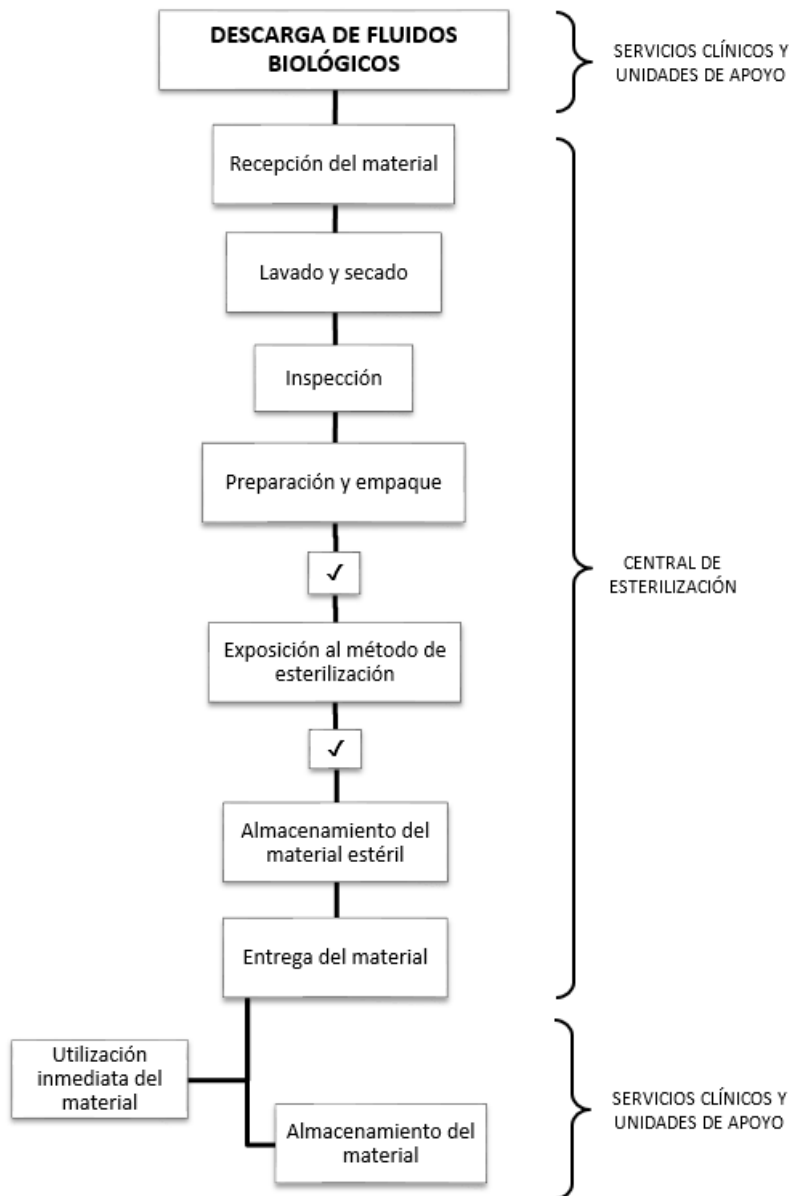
DESCARGA DE FLUIDOS BIOLÓGICOS

SERVICIOS CLÍNICOS Y UNIDADES DE APOYO

Recepción del material

Lavado y secado

Inspección

Preparación y empaque

✓

Exposición al método de esterilización

✓

Almacenamiento del material estéril

Entrega del material

CENTRAL DE ESTERILIZACIÓN

Utilización inmediata del material

Almacenamiento del material

SERVICIOS CLÍNICOS Y UNIDADES DE APOYO